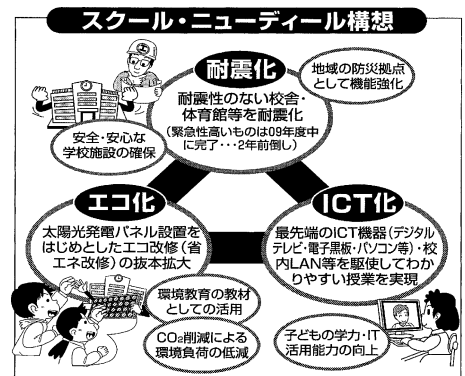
スクール・ニューディール構想

耐震化

地域の防災拠点として機能強化

耐震性のない校舎・体育館等を耐震化
（緊急性高いものは09年度中に完了・・・2年前倒し）

安全・安心な学校施設の確保

エコ化

太陽光発電パネル設置をはじめとしたエコ改修（省エネ改修）の抜本拡大

ICT化

最先端のICT機器（デジタルテレビ・電子黒板・パソコン等）・校内LAN等を駆使してわかりやすい授業を実現

環境教育の教材としての活用

$CO_2$削減による環境負荷の低減

子どもの学力・IT活用能力の向上